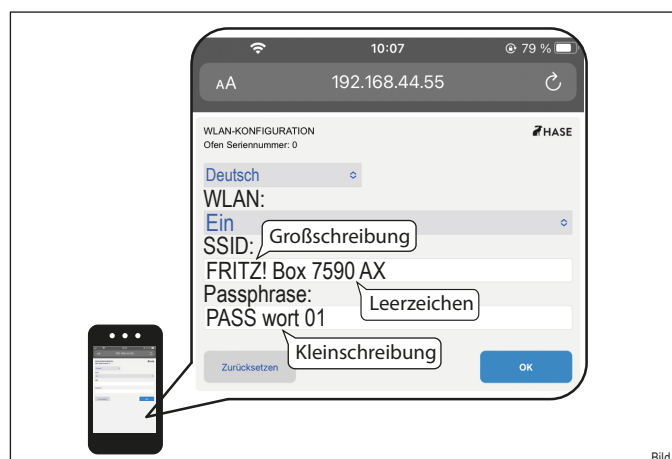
10:07
79 %
AA
192.168.44.55

WLAN-KONFIGURATION
Ofen Seriennummer: 0
HASE

Deutsch
WLAN:
Ein
SSID:
Großschreibung
FRITZ! Box 7590 AX
Passphrase:
Leerzeichen
PASS wort 01
Kleinschreibung
Zurücksetzen
OK

Bild